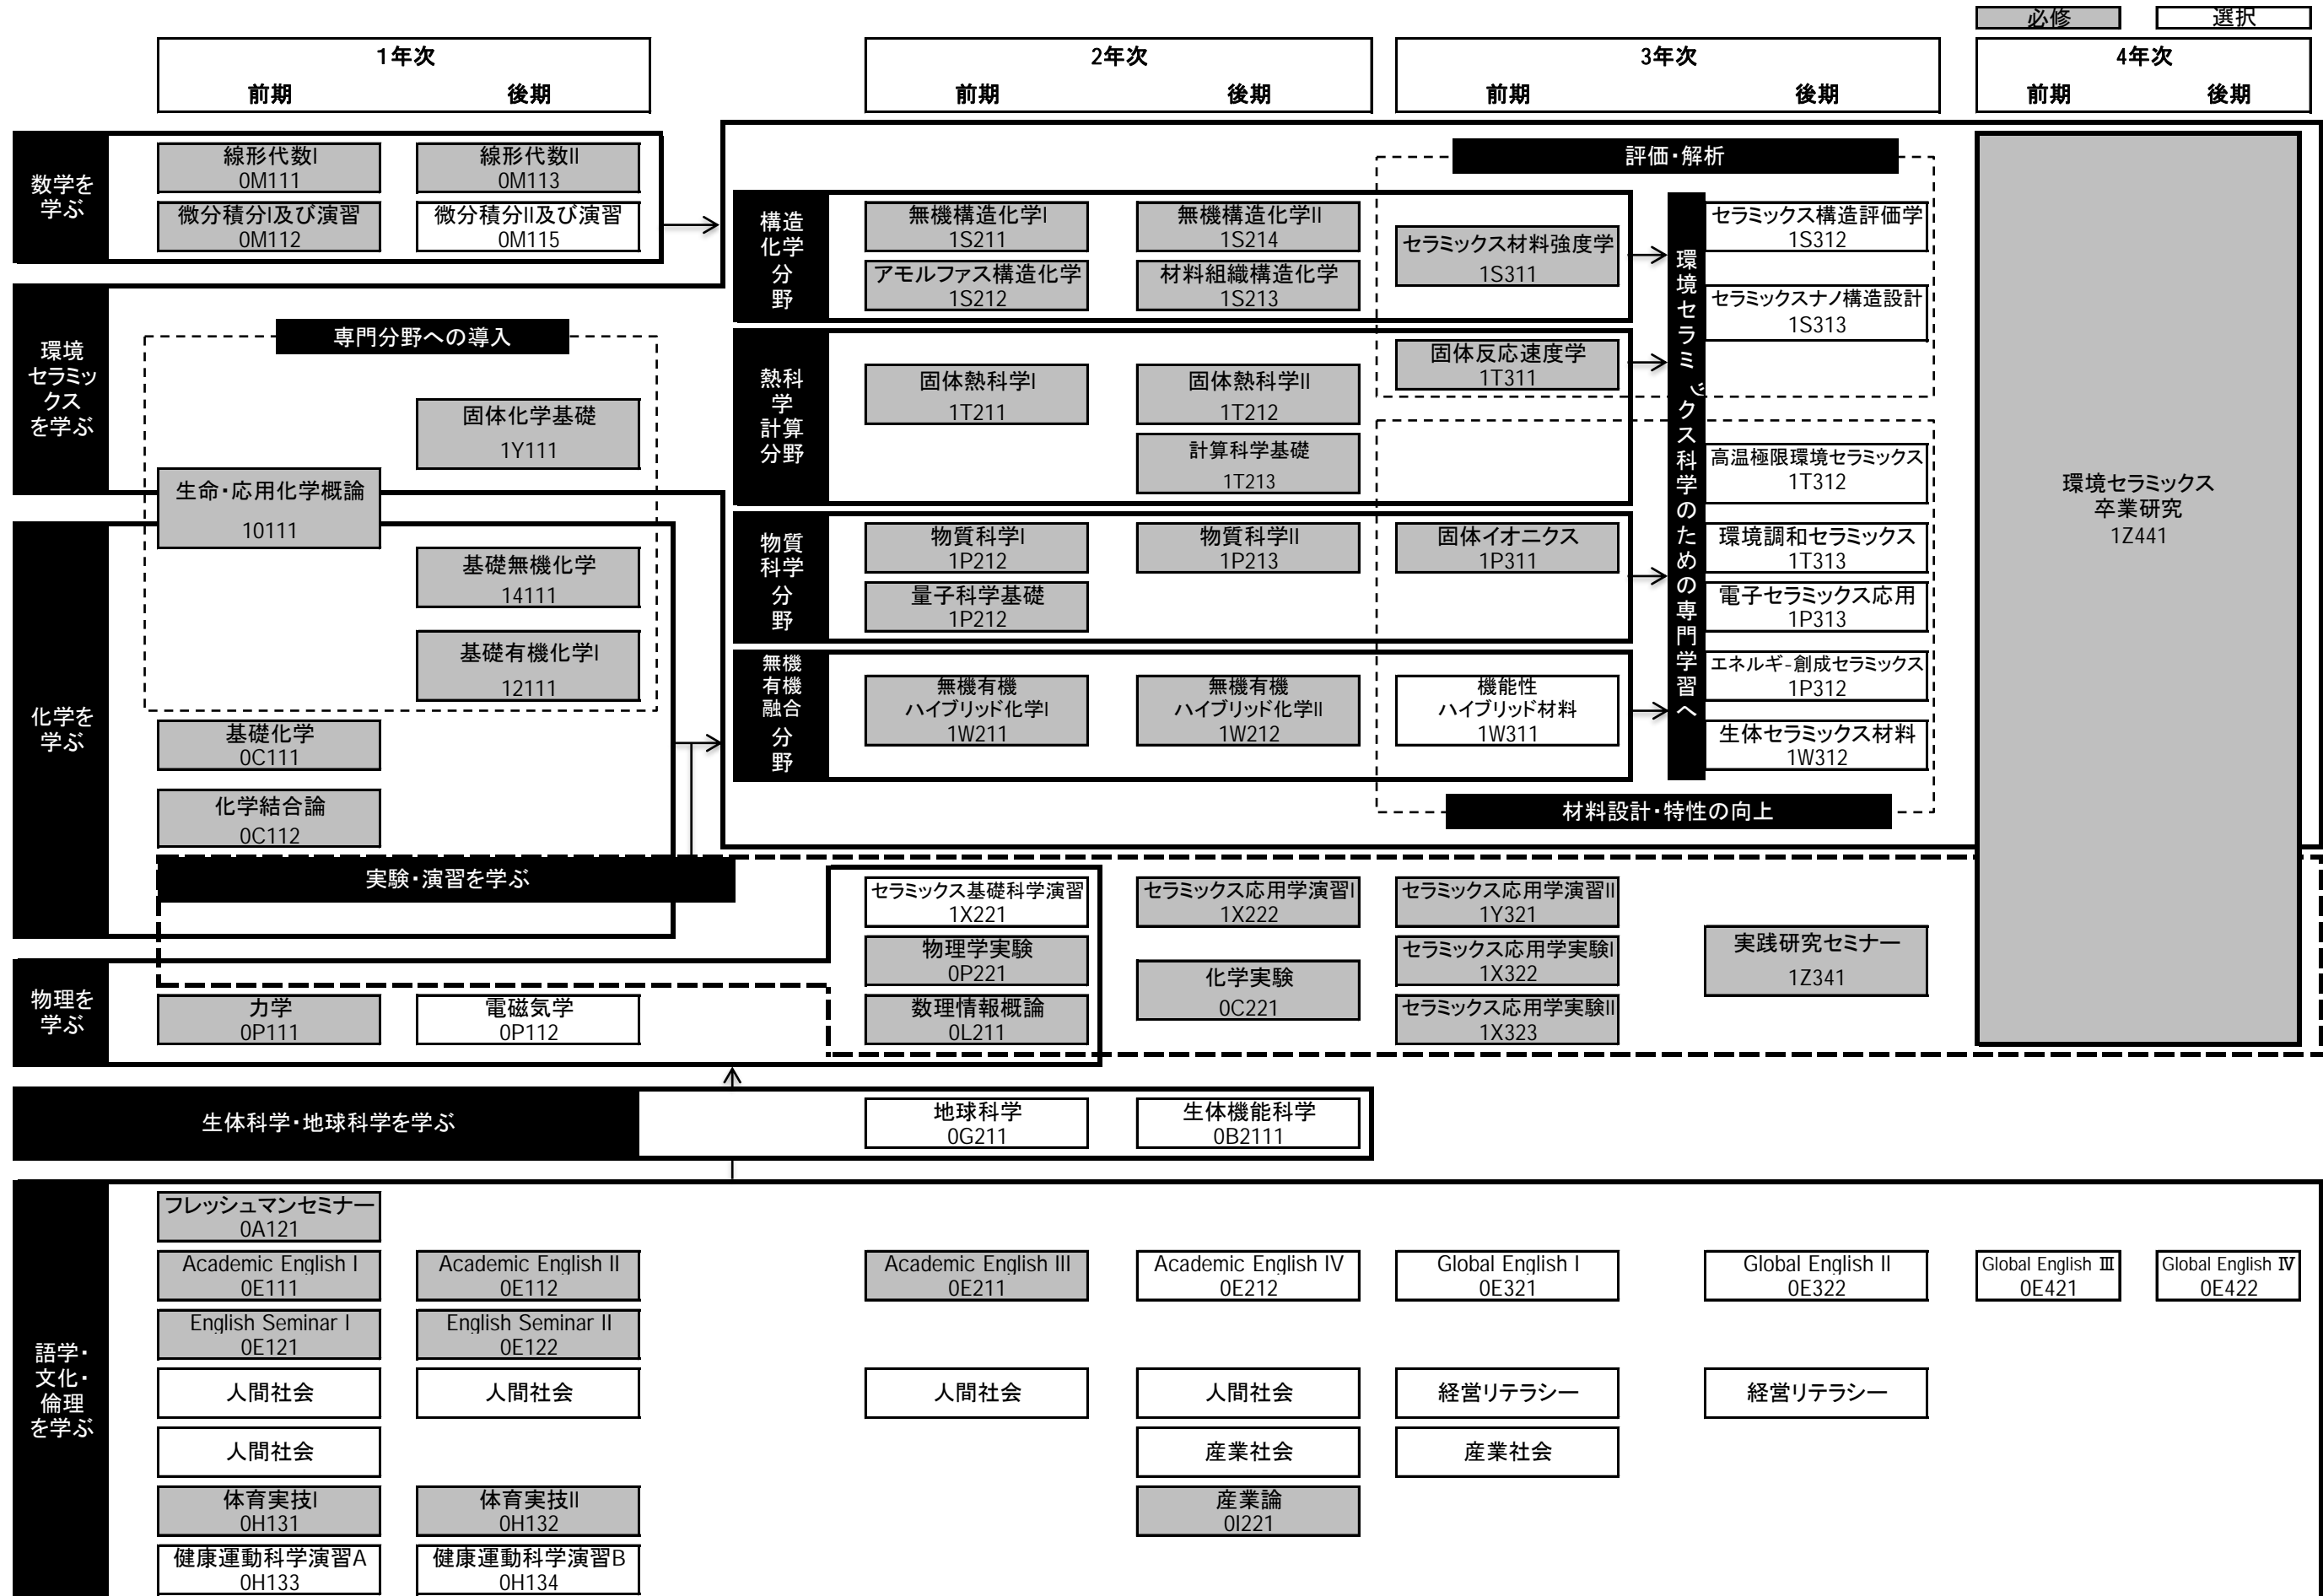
必修　選択

1年次
前期　後期

2年次
前期　後期

3年次
前期　後期

4年次
前期　後期

数学を学ぶ

線形代数I
0M111

線形代数II
0M113

微分積分I及び演習
0M112

微分積分II及び演習
0M115

環境セラミックスを学ぶ

専門分野への導入

固体化学基礎
1Y111

生命・応用化学概論
10111

基礎無機化学
14111

基礎有機化学I
12111

化学を学ぶ

基礎化学
0C111

化学結合論
0C112

評価・解析

構造化学分野

無機構造化学I
1S211

無機構造化学II
1S214

アモルファス構造化学
1S212

材料組織構造化学
1S213

セラミックス材料強度学
1S311

セラミックス構造評価学
1S312

セラミックスナノ構造設計
1S313

熱科学計算分野

固体熱科学I
1T211

固体熱科学II
1T212

計算科学基礎
1T213

固体反応速度学
1T311

高温極限環境セラミックス
1T312

物質科学分野

物質科学I
1P212

物質科学II
1P213

量子科学基礎
1P212

固体イオニクス
1P311

環境調和セラミックス
1T313

電子セラミックス応用
1P313

エネルギ-創成セラミックス
1P312

無機有機融合分野

無機有機ハイブリッド化学I
1W211

無機有機ハイブリッド化学II
1W212

機能性ハイブリッド材料
1W311

生体セラミックス材料
1W312

環境セラミックス科学のための専門学習へ

材料設計・特性の向上

環境セラミックス卒業研究
1Z441

実験・演習を学ぶ

セラミックス基礎科学演習
1X221

物理学実験
0P221

数理情報概論
0L211

セラミックス応用学演習I
1X222

化学実験
0C221

セラミックス応用学演習II
1Y321

セラミックス応用学実験I
1X322

セラミックス応用学実験II
1X323

実践研究セミナー
1Z341

物理を学ぶ

力学
0P111

電磁気学
0P112

生体科学・地球科学を学ぶ

地球科学
0G211

生体機能科学
0B2111

語学・文化・倫理を学ぶ

フレッシュマンセミナー
0A121

Academic English I
0E111

Academic English II
0E112

Academic English III
0E211

Academic English IV
0E212

Global English I
0E321

Global English II
0E322

Global English Ⅲ
0E421

Global English Ⅳ
0E422

English Seminar I
0E121

English Seminar II
0E122

人間社会　人間社会　人間社会　人間社会　経営リテラシー　経営リテラシー

人間社会　産業社会　産業社会

体育実技I
0H131

体育実技II
0H132

産業論
0I221

健康運動科学演習A
0H133

健康運動科学演習B
0H134